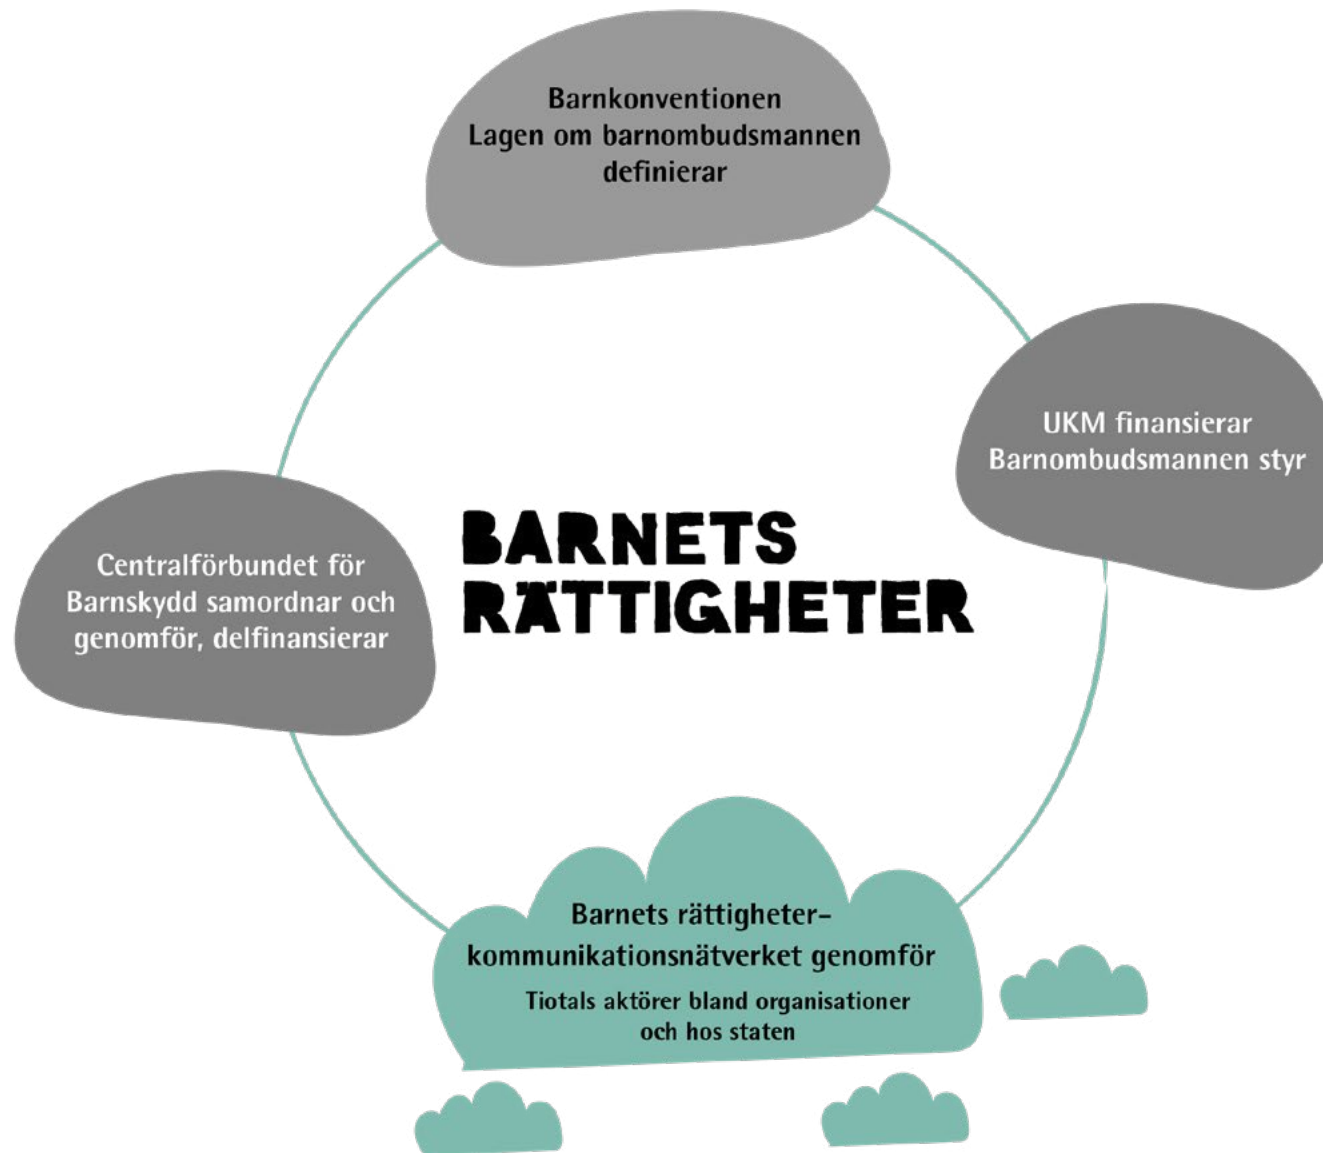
Barnkonventionen
Lagen om barnombudsmannen
definierar

UKM finansierar
Barnombudsmannen styr

BARNETS
RÄTTIGHETER

Centralförbundet för
Barnskydd samordnar och
genomför, delfinansierar

Barnets rättigheter-
kommunikationsnätverket genomför

Tiotals aktörer bland organisationer
och hos staten